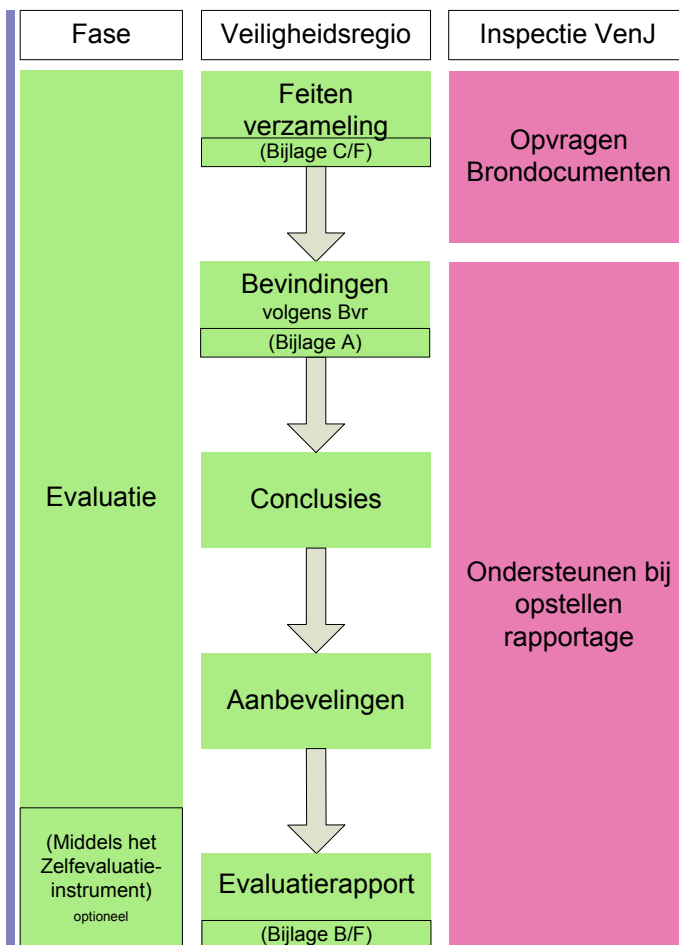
Fase

Veiligheidsregio

Inspectie VenJ

Evaluatie

(Middels het Zelfevaluatieinstrument)
optioneel

Feiten verzameling
(Bijlage C/F)

Bevindingen
volgens Bvr
(Bijlage A)

Conclusies

Aanbevelingen

Evaluatierapport
(Bijlage B/F)

Opvragen Brondocumenten

Ondersteunen bij opstellen rapportage